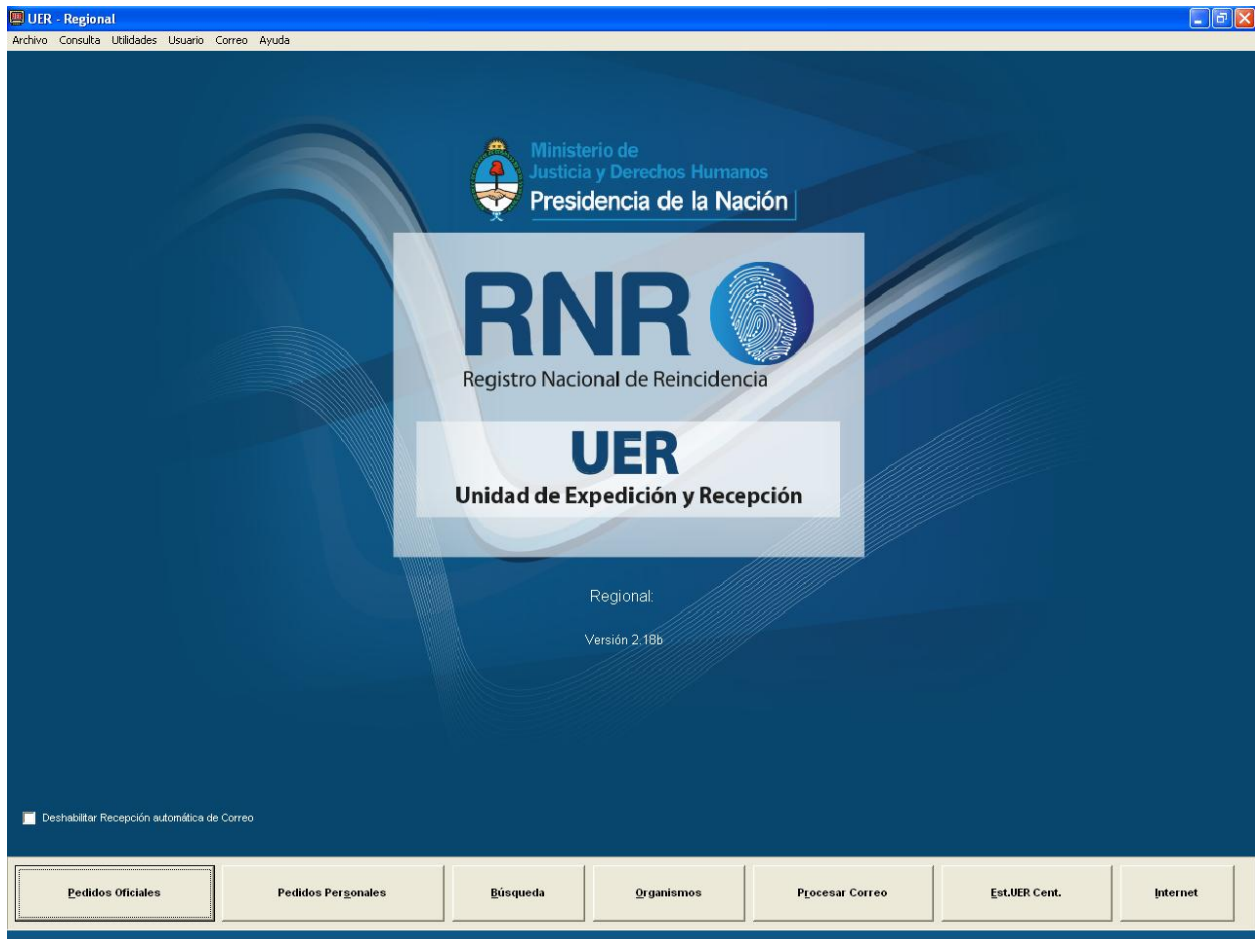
UER - Regional

Archivo Consulta Utilidades Usuario Correo Ayuda

Ministerio de Justicia y Derechos Humanos
Presidencia de la Nación

RNR
Registro Nacional de Reincidencia

UER
Unidad de Expedición y Recepción

Regional:

Versión 2.18b

Deshabilitar Recepción automática de Correo

Pedidos Oficiales | Pedidos Personales | Búsqueda | Organismos | Procesar Correo | Est.UER Cent. | Internet